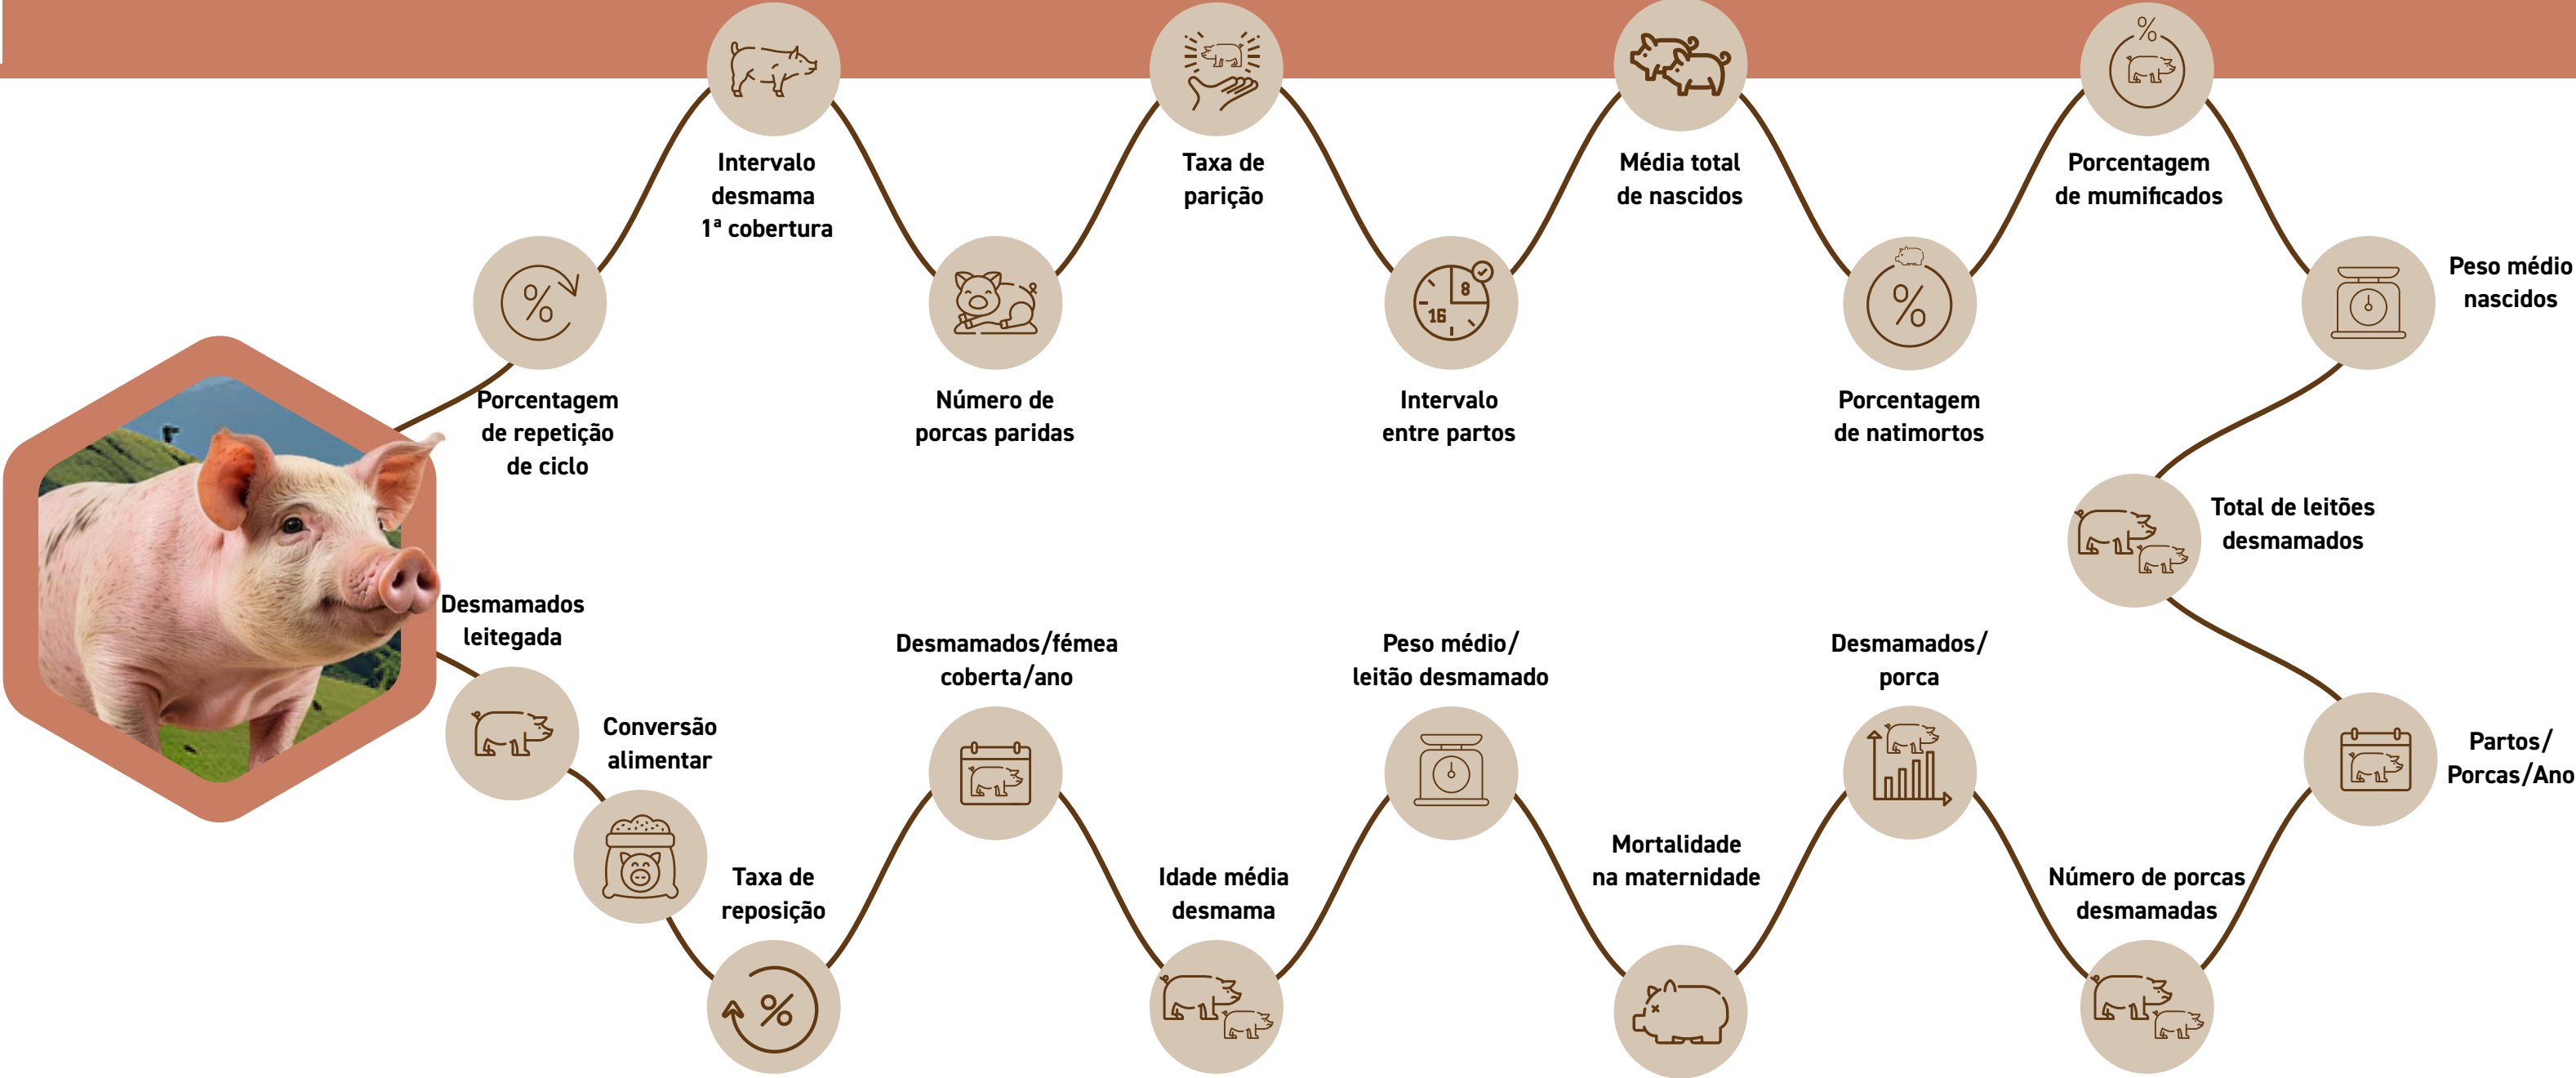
Porcentagem de repetição de ciclo

Intervalo desmama 1ª cobertura

Número de porcas paridas

Taxa de parição

Intervalo entre partos

Média total de nascidos

Porcentagem de natimortos

Porcentagem de mumificados

Peso médio nascidos

Total de leitões desmamados

Partos/ Porcas/Ano

Número de porcas desmamadas

Desmamados/ porca

Mortalidade na maternidade

Peso médio/ leitão desmamado

Idade média desmama

Desmamados/fêmea coberta/ano

Taxa de reposição

Conversão alimentar

Desmamados leitegada

8

16